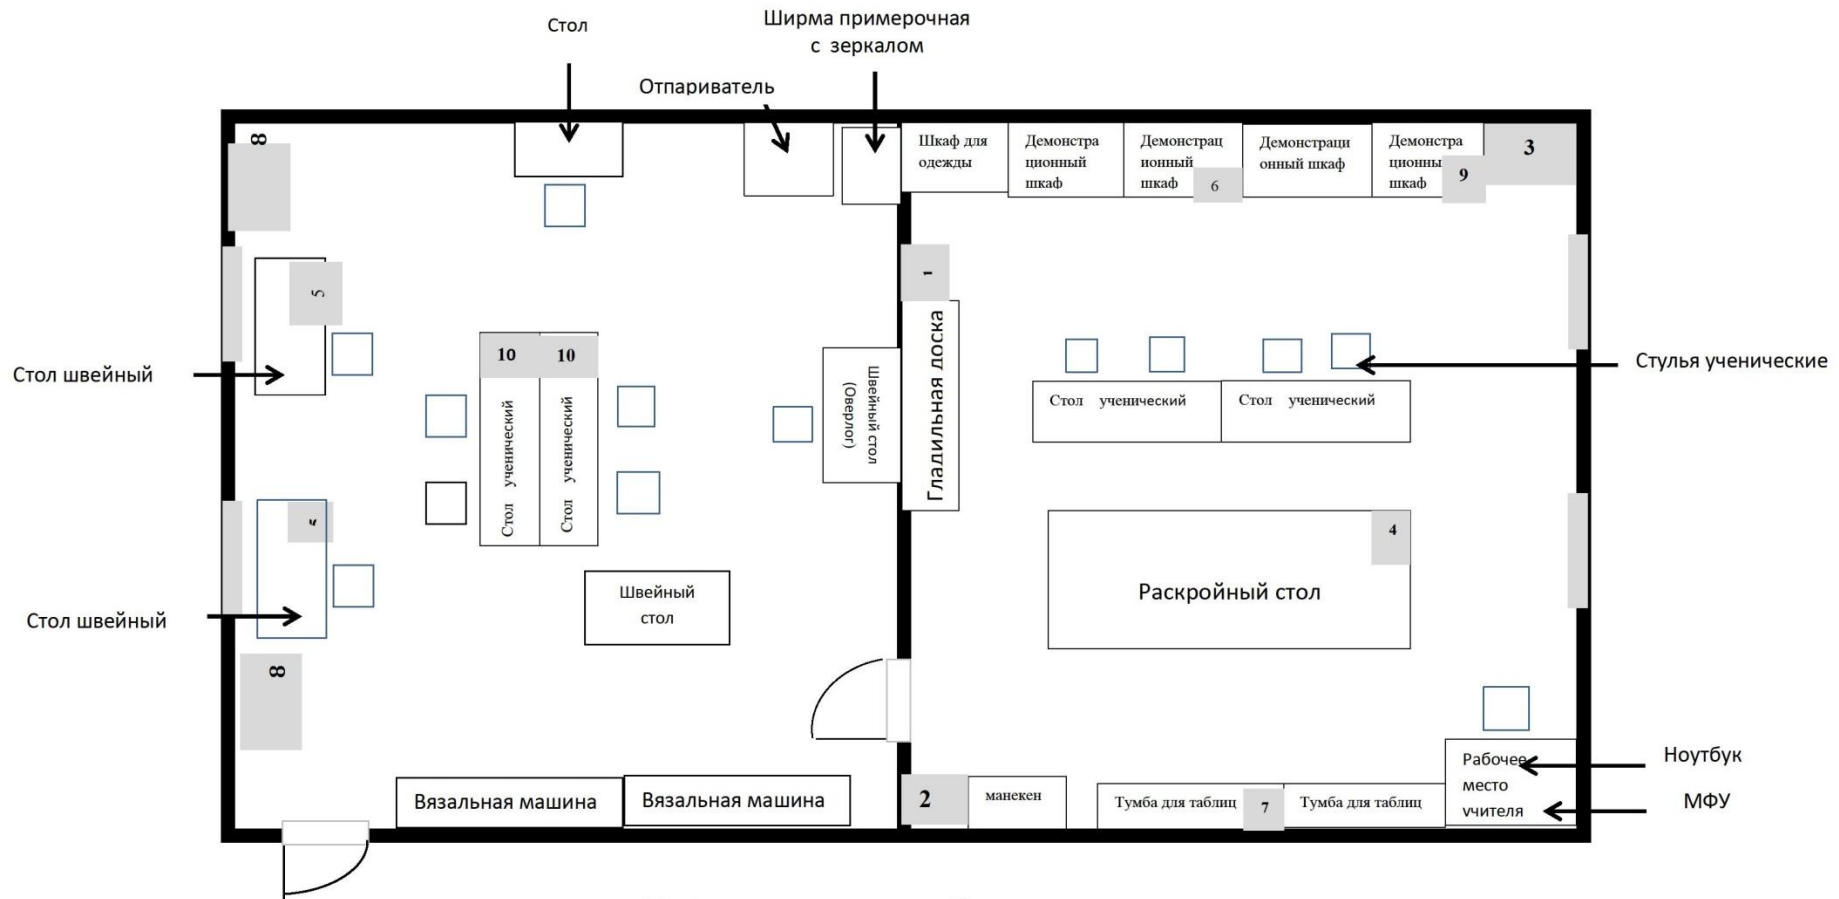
Стол

Ширма примерочная с зеркалом

Отпариватель

8

Шкаф для одежды

Демонстрационный шкаф

Демонстрационный шкаф 6

Демонстрационный шкаф

Демонстрационны шкаф 9

3

5

1

10 10

Стол швейный

Стол ученический

Стол ученический

Швейный стол (Оверлог)

Гладильная доска

Стулья ученические

Стол ученический

Стол ученический

5

4

Стол швейный

Швейный стол

Раскройный стол

8

Ноутбук

Рабочее место учителя

МФУ

Вязальная машина

Вязальная машина

2

манекен

Тумба для таблиц 7

Тумба для таблиц